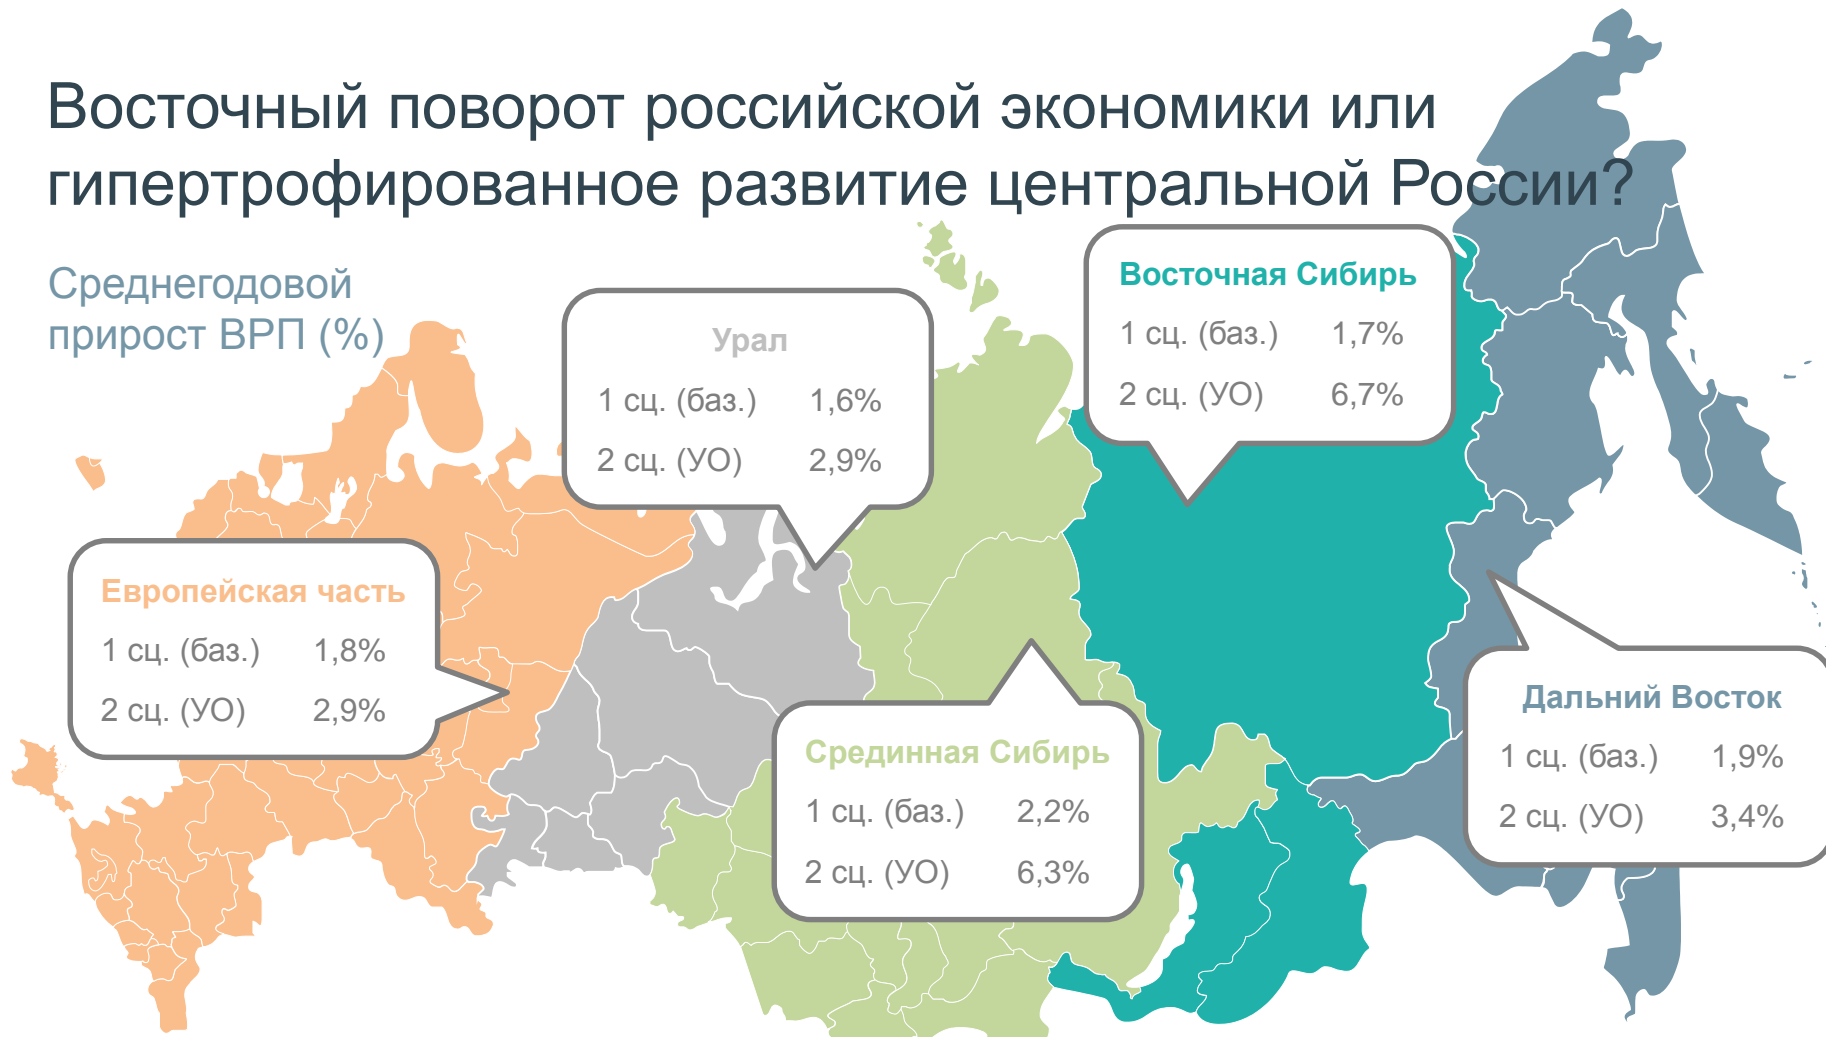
Восточный поворот российской экономики или гипертрофированное развитие центральной России?

Среднегодовой прирост ВРП (%)

Урал
1 сц. (баз.) 1,6%
2 сц. (УО) 2,9%

Восточная Сибирь
1 сц. (баз.) 1,7%
2 сц. (УО) 6,7%

Европейская часть
1 сц. (баз.) 1,8%
2 сц. (УО) 2,9%

Срединная Сибирь
1 сц. (баз.) 2,2%
2 сц. (УО) 6,3%

Дальний Восток
1 сц. (баз.) 1,9%
2 сц. (УО) 3,4%